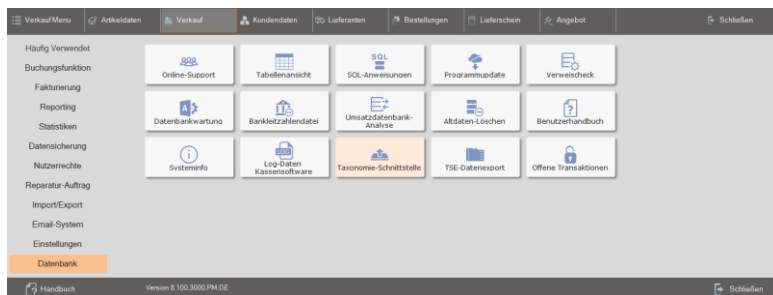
Verkauf Menu | Artikeldaten | Verkauf | Kundendaten | Lieferanten | Bestellungen | Lieferschein | Angebot | Schließen

Häufig Verwendet
Buchungsfunktion
Fakturierung
Reporting
Statistiken
Datensicherung
Nutzerrechte
Reparatur-Auftrag
Import/Export
Email-System
Einstellungen
Datenbank

Online-Support
Tabellenansicht
SQL
SQL-Anweisungen
Programmupdate
Verweischeck
Datenbankwartung
Bankleitzahlendatei
Umsatzdatenbank-Analyse
Altdaten-Löschen
Benutzerhandbuch
Systeminfo
Log-Daten Kassensoftware
Taxonomie-Schnittstelle
TSE-Datenexport
Offene Transaktionen

Handbuch
Version 8.100.3000.PM.DE
Schließen